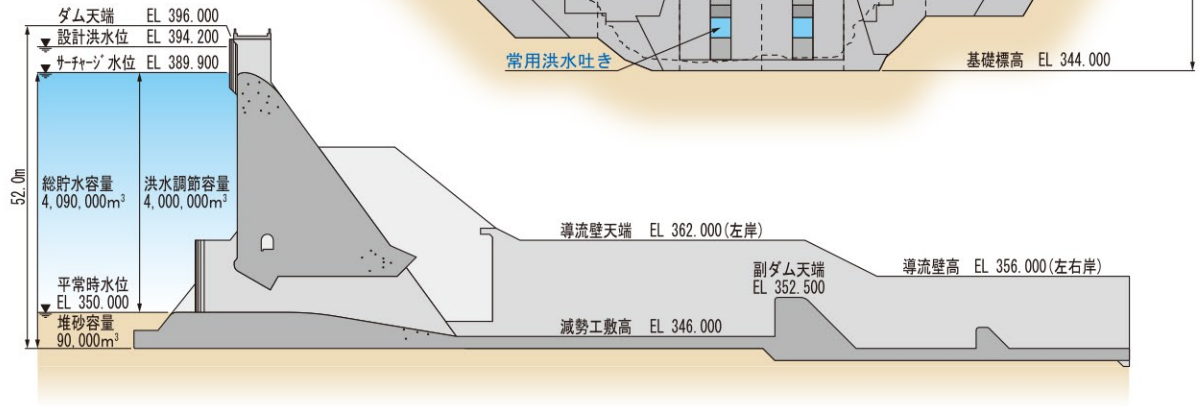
ダム天端　EL 396.000
設計洪水位　EL 394.200
サーチャージ水位　EL 389.900
常用洪水吐き
基礎標高　EL 344.000
52.0m
総貯水容量
4,090,000m$^3$
洪水調節容量
4,000,000m$^3$
導流壁天端　EL 362.000(左岸)
副ダム天端
EL 352.500
導流壁高　EL 356.000(左右岸)
平常時水位
EL 350.000
堆砂容量
90,000m$^3$
減勢工敷高　EL 346.000